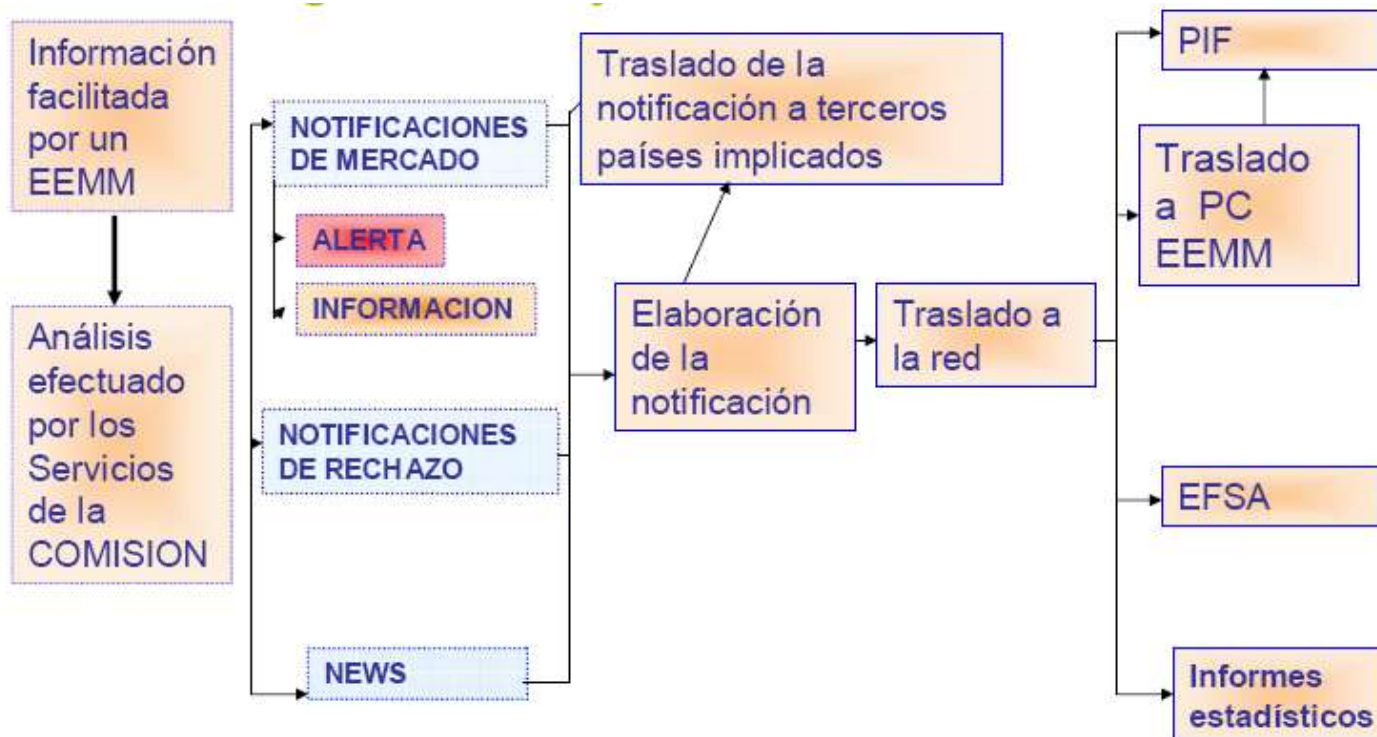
Información facilitada por un EEMM

Análisis efectuado por los Servicios de la COMISION

NOTIFICACIONES DE MERCADO

ALERTA

INFORMACION

NOTIFICACIONES DE RECHAZO

NEWS

Traslado de la notificación a terceros países implicados

Elaboración de la notificación

Traslado a la red

PIF

Traslado a PC EEMM

EFSA

Informes estadísticos